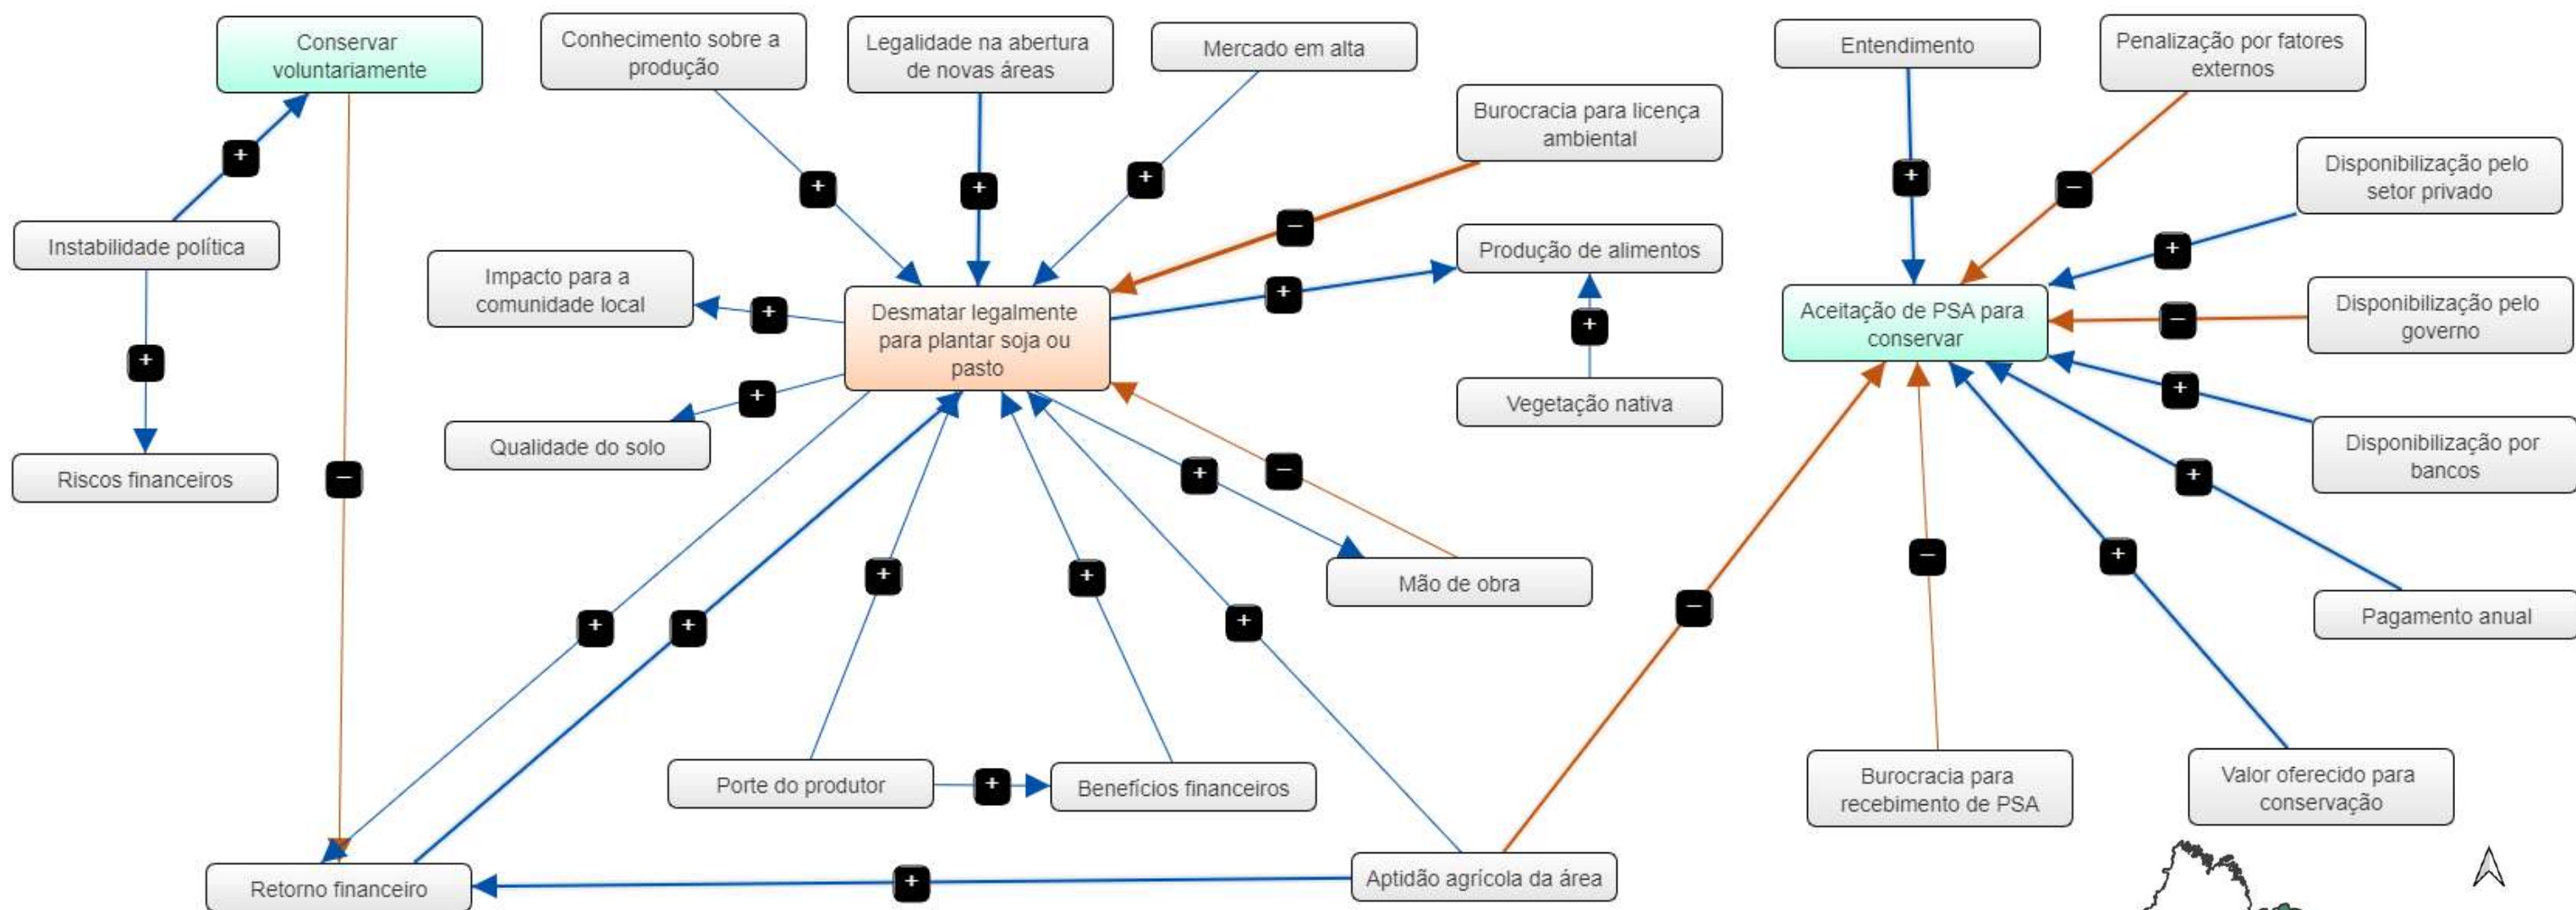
Conservar voluntariamente

Conhecimento sobre a produção

Legalidade na abertura de novas áreas

Mercado em alta

Burocracia para licença ambiental

Entendimento

Penalização por fatores externos

Disponibilização pelo setor privado

Instabilidade política

Impacto para a comunidade local

Desmatar legalmente para plantar soja ou pasto

Produção de alimentos

Aceitação de PSA para conservar

Disponibilização pelo governo

Vegetação nativa

Qualidade do solo

Riscos financeiros

Disponibilização por bancos

Mão de obra

Pagamento anual

Porte do produtor

Benefícios financeiros

Burocracia para recebimento de PSA

Valor oferecido para conservação

Retorno financeiro

Aptidão agrícola da área

+ + + + + − + + + + − − + + + + + + + − + + + − − + + + −